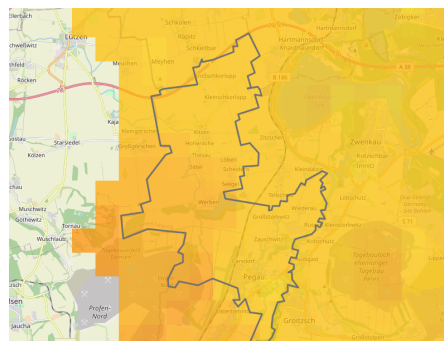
Eulerbach
Lützen
Schwelwitz
Stöfeld
Röcken
Meuchen
Kaja
Starsiedel
Kölzen
Muschwitz
Gothewitz
Wuschlaub
Tornau
Profen-Nord
Jaucha
Schkeitbar
Kleinschkorlopp
Kleingöhren
Großgöhren
Rössen
Hohenlohe
Lobstädt
Werben
Pegau
Zauschwitz
Großstorkwitz
Groitzsch
Zwenkau
Hartmannsdorf
Knautnaundorf
Löbschütz
B 186
A 38
Zitzschen
Kleindalzig
Kotzschbar
Großdalzig
Zöbigker
Tagebausee
Elsterstausee
Audigast
Carsdorf